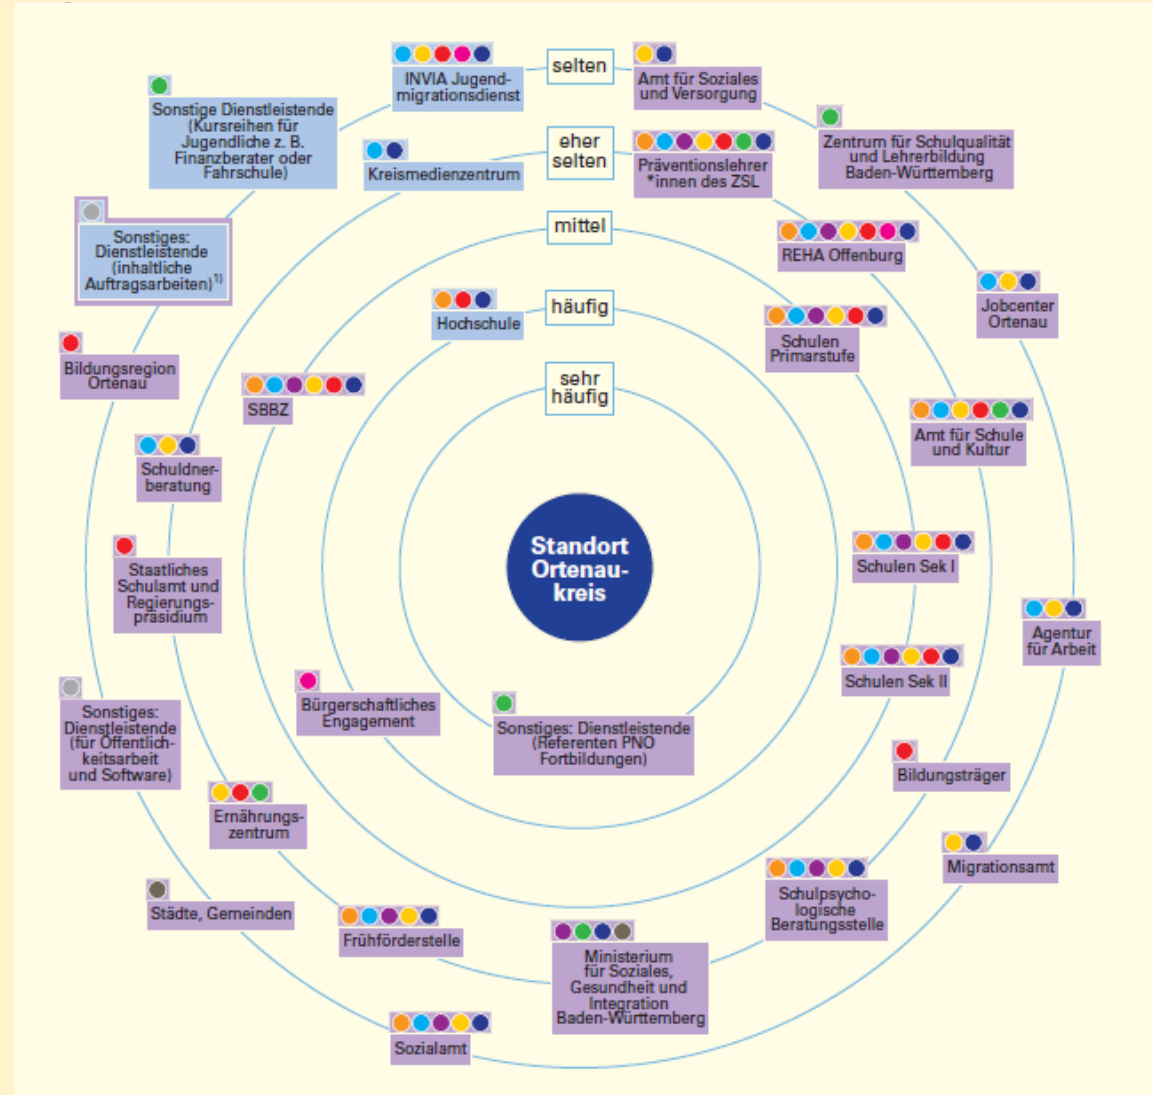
Standort Ortenaukreis

sehr häufig

häufig

mittel

eher selten

selten

INVIA Jugendmigrationsdienst

Amt für Soziales und Versorgung

Sonstige Dienstleistende (Kursreihen für Jugendliche z. B. Finanzberater oder Fahrschule)

Kreismedienzentrum

Präventionslehrer*innen des ZSL

Zentrum für Schulqualität und Lehrerbildung Baden-Württemberg

Sonstiges: Dienstleistende (inhaltliche Auftragsarbeiten)$^{1)}$

REHA Offenburg

Jobcenter Ortenau

Hochschule

Schulen Primarstufe

Bildungsregion Ortenau

SBBZ

Amt für Schule und Kultur

Schuldnerberatung

Schulen Sek I

Staatliches Schulamt und Regierungspräsidium

Agentur für Arbeit

Schulen Sek II

Bürgerschaftliches Engagement

Sonstiges: Dienstleistende (Referenten PNO Fortbildungen)

Sonstiges: Dienstleistende (für Öffentlichkeitsarbeit und Software)

Bildungsträger

Ernährungszentrum

Migrationsamt

Schulpsychologische Beratungsstelle

Städte, Gemeinden

Frühförderstelle

Ministerium für Soziales, Gesundheit und Integration Baden-Württemberg

Sozialamt